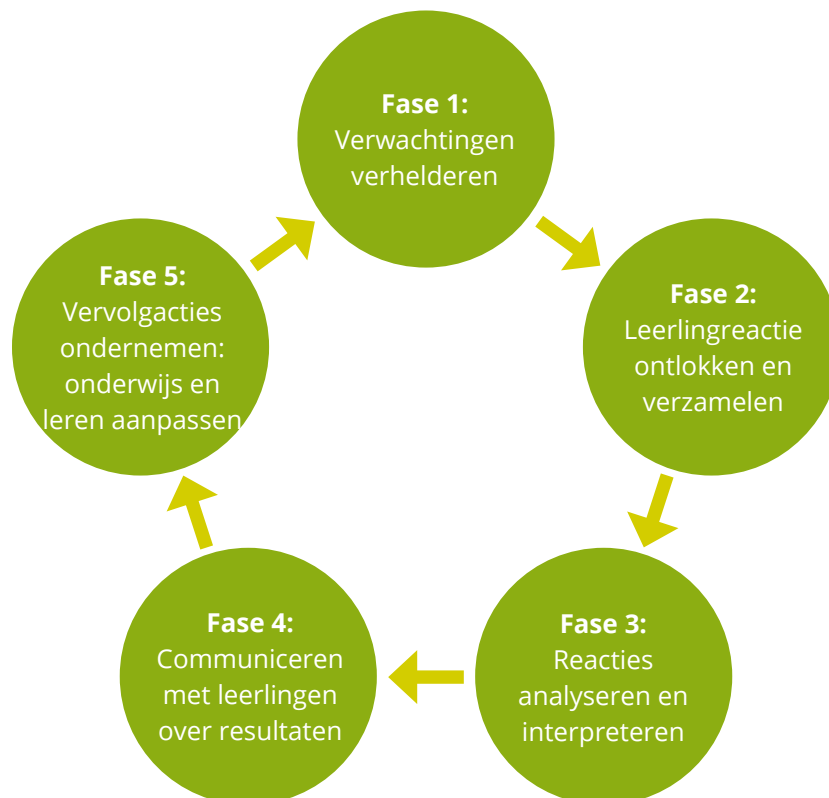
**Fase 1:**
Verwachtingen verhelderen

**Fase 2:**
Leerlingreactie ontlokken en verzamelen

**Fase 3:**
Reacties analyseren en interpreteren

**Fase 4:**
Communiceren met leerlingen over resultaten

**Fase 5:**
Vervolgacties ondernemen: onderwijs en leren aanpassen